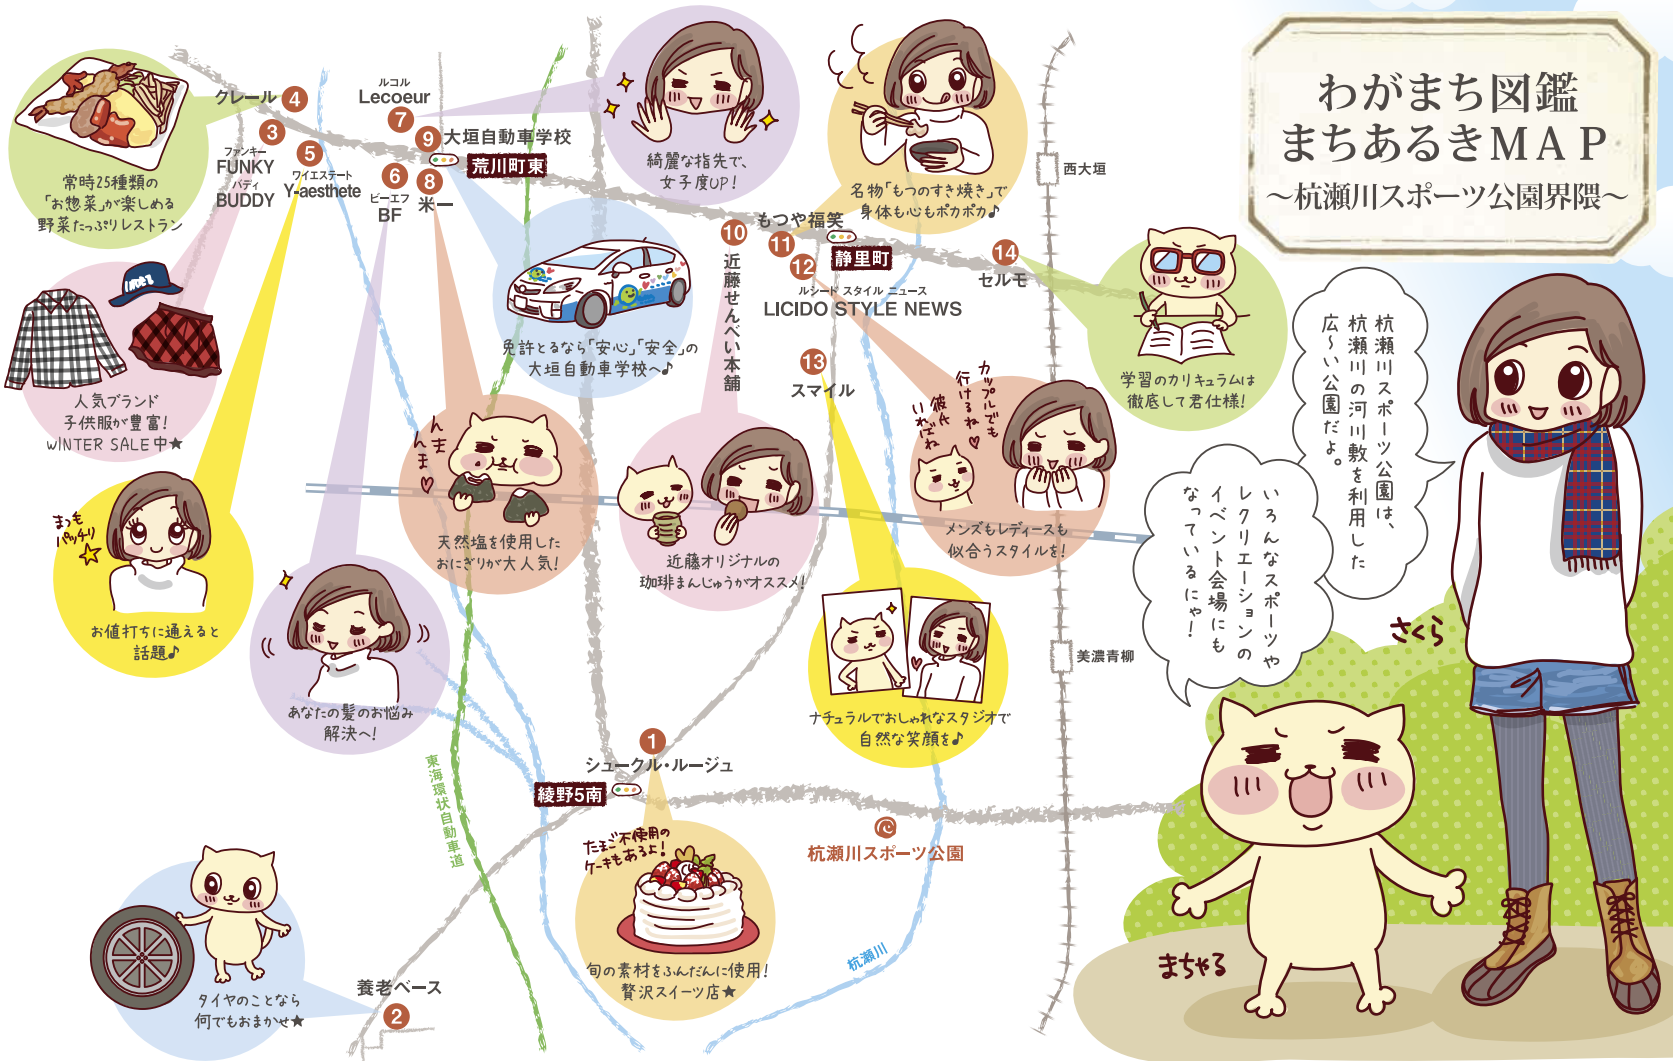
わがまち図鑑
まちあるきMAP
〜杭瀬川スポーツ公園界隈〜

杭瀬川スポーツ公園は、杭瀬川の河川敷を利用した広〜い公園だよ。

いろんなスポーツやレクリエーションのイベント会場にもなっているにゃ!

さくら

まちゃる

クレール 4
常時25種類の「お惣菜」が楽しめる野菜たっぷりレストラン

3 ファンキー FUNKY バディ BUDDY
人気ブランド子供服が豊富!
WINTER SALE中★

5 ワイエステート Y-aesthete
まつ毛パッチリ☆
お値打ちに通えると話題♪

6 ビーエフ BF
あなたの髪のお悩み解決へ!

ルコル Lecoeur 7
綺麗な指先で、女子度UP!

8 米一
んまんま
天然塩を使用したおにぎりが大人気!

9 大垣自動車学校
荒川町東
免許とるなら「安心」「安全」の大垣自動車学校へ♪

10 近藤せんべい本舗
近藤オリジナルの珈琲まんじゅうがオススメ!

11 もつや福笑
名物「もつのすき焼き」で身体も心もポカポカ♪

12 ルシード スタイル ニュース LICIDO STYLE NEWS
静里町
カップルでも行けるね 彼氏いないわ
メンズもレディースも似合うスタイルを!

13 スマイル
ナチュラルでおしゃれなスタジオで自然な笑顔を♪

14 セルモ
学習のカリキュラムは徹底して君仕様!

西大垣
美濃青柳

1 シュークル・ルージュ
綾野5南
たまご不使用のケーキもあるよ!
旬の素材をふんだんに使用!贅沢スイーツ店★

杭瀬川スポーツ公園
杭瀬川
東海環状自動車道

養老ベース
2
タイヤのことなら何でもおまかせ★